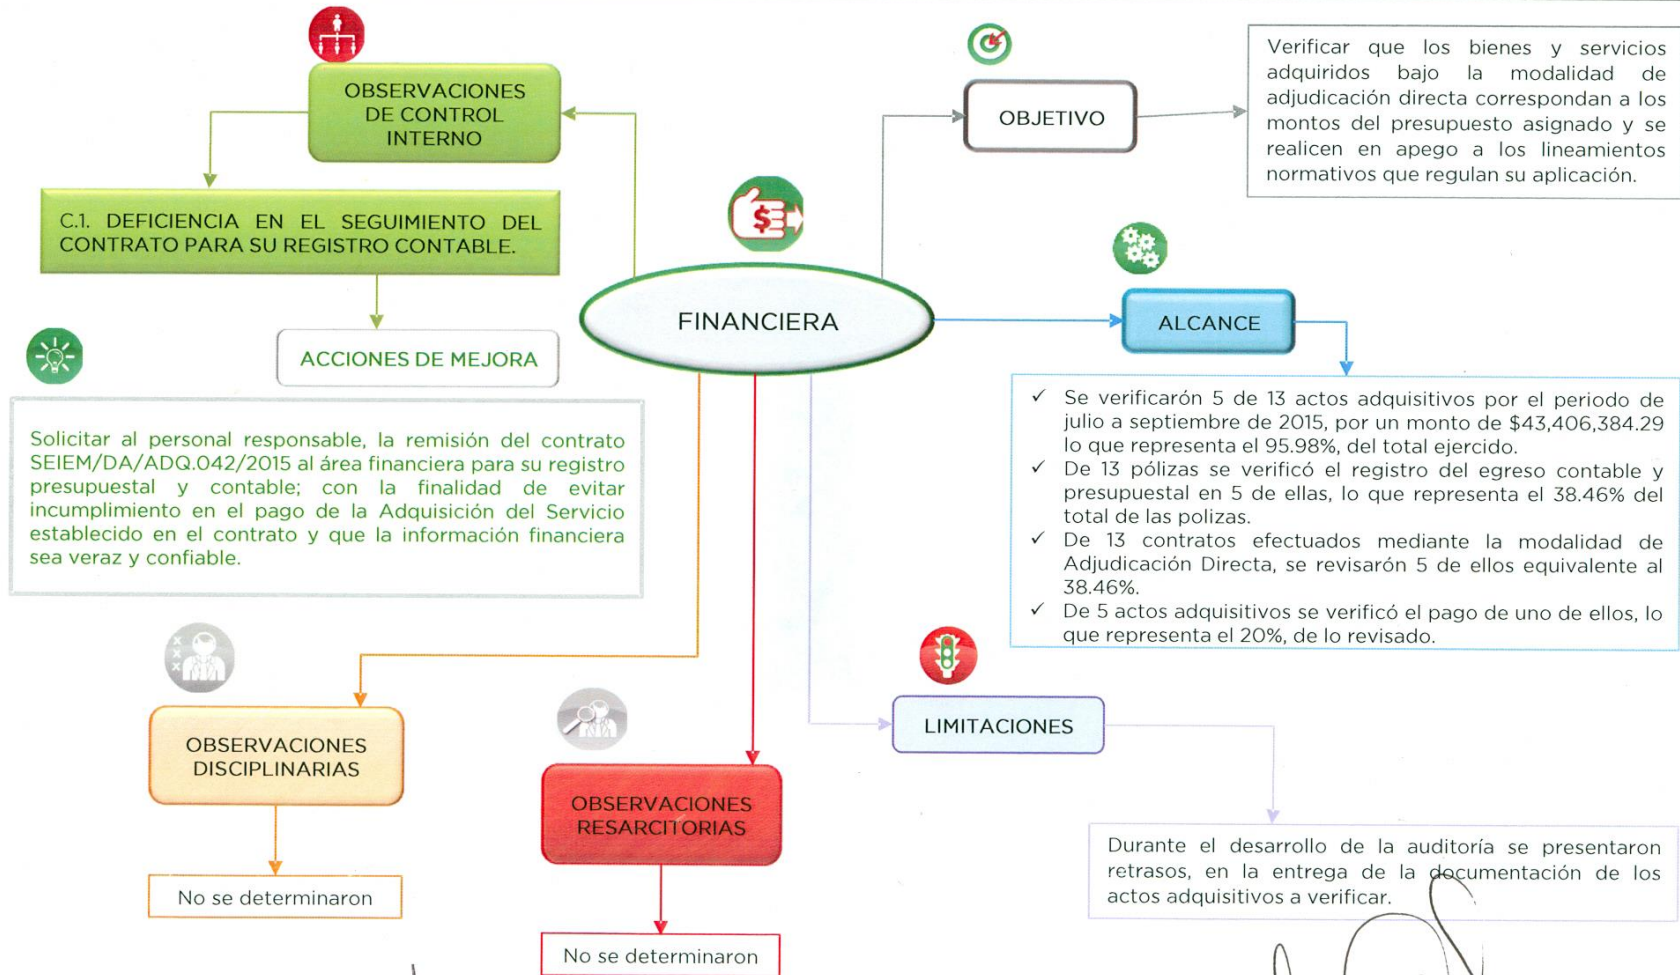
OBSERVACIONES DE CONTROL INTERNO

C.1. DEFICIENCIA EN EL SEGUIMIENTO DEL CONTRATO PARA SU REGISTRO CONTABLE.

ACCIONES DE MEJORA

Solicitar al personal responsable, la remisión del contrato SEIEM/DA/ADQ.042/2015 al área financiera para su registro presupuestal y contable; con la finalidad de evitar incumplimiento en el pago de la Adquisición del Servicio establecido en el contrato y que la información financiera sea veraz y confiable.

FINANCIERA

OBJETIVO

Verificar que los bienes y servicios adquiridos bajo la modalidad de adjudicación directa correspondan a los montos del presupuesto asignado y se realicen en apego a los lineamientos normativos que regulan su aplicación.

ALCANCE

✓ Se verificarón 5 de 13 actos adquisitivos por el periodo de julio a septiembre de 2015, por un monto de $43,406,384.29 lo que representa el 95.98%, del total ejercido.
✓ De 13 pólizas se verificó el registro del egreso contable y presupuestal en 5 de ellas, lo que representa el 38.46% del total de las polizas.
✓ De 13 contratos efectuados mediante la modalidad de Adjudicación Directa, se revisarón 5 de ellos equivalente al 38.46%.
✓ De 5 actos adquisitivos se verificó el pago de uno de ellos, lo que representa el 20%, de lo revisado.

OBSERVACIONES DISCIPLINARIAS

No se determinaron

OBSERVACIONES RESARCITORIAS

No se determinaron

LIMITACIONES

Durante el desarrollo de la auditoría se presentaron retrasos, en la entrega de la documentación de los actos adquisitivos a verificar.